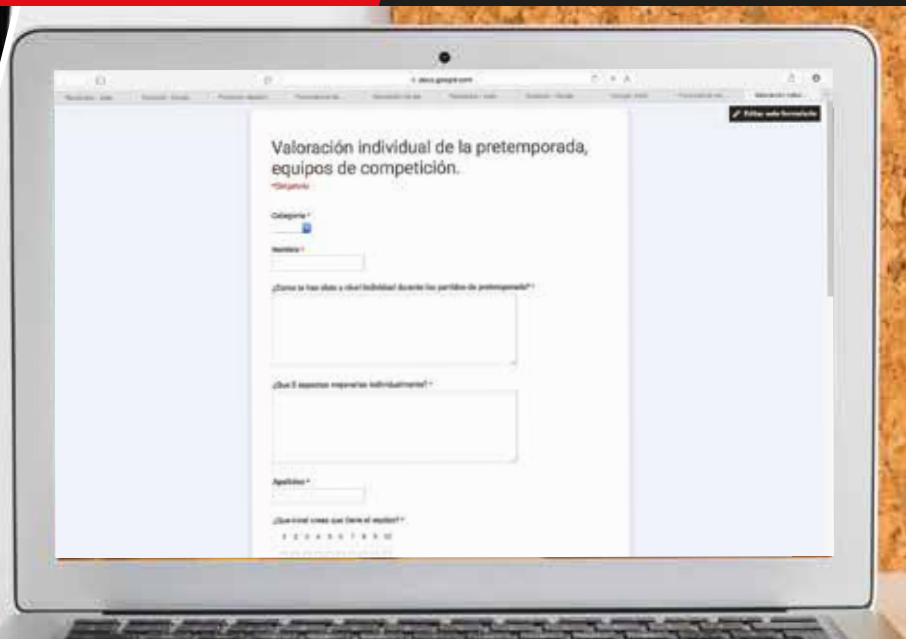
Editar este formulario

Valoración individual de la pretemporada, equipos de competición.
*Obligatorio

Categoría *

Nombre *

¿Cómo te has visto a nivel individual durante los partidos de pretemporada? *

¿Qué 3 aspectos mejorarías individualmente? *

Apellidos *

¿Qué nivel crees que tiene el equipo? *
1 2 3 4 5 6 7 8 9 10